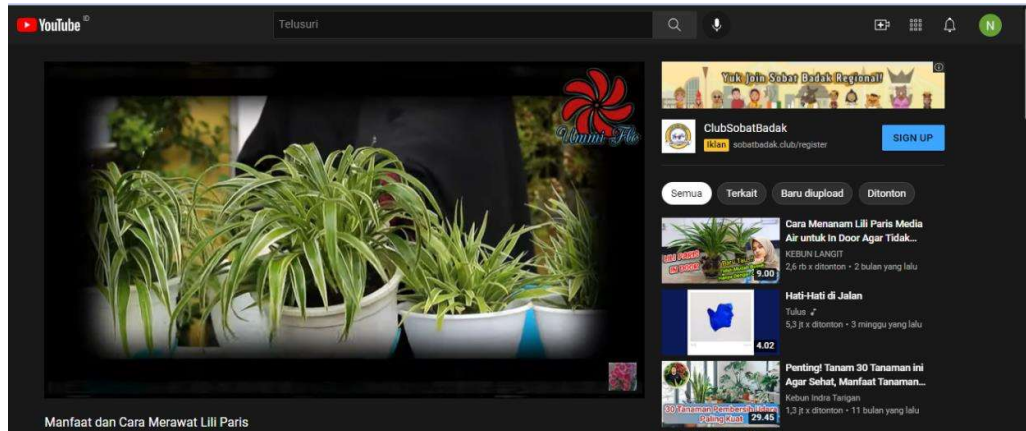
YouTube ID

Telusuri

N

Ummi Fis

Manfaat dan Cara Merawat Lili Paris

Yuk Join Sobat Badak Regional!

ClubSobatBadak
Iklan sobatbadak.club/register
SIGN UP

Semua
Terkait
Baru diupload
Ditonton

LILI PARIS IN DOOR
9.00
Cara Menanam Lili Paris Media Air untuk In Door Agar Tidak...
KEBUN LANGIT
2,6 rb x ditonton • 2 bulan yang lalu

4.02
Hati-Hati di Jalan
Tulus
5,3 jt x ditonton • 3 minggu yang lalu

30 Tanaman Pembersih Udara Paling Kuat
29.45
Penting! Tanam 30 Tanaman ini Agar Sehat, Manfaat Tanaman...
Kebun Indra Tarigan
1,3 jt x ditonton • 11 bulan yang lalu